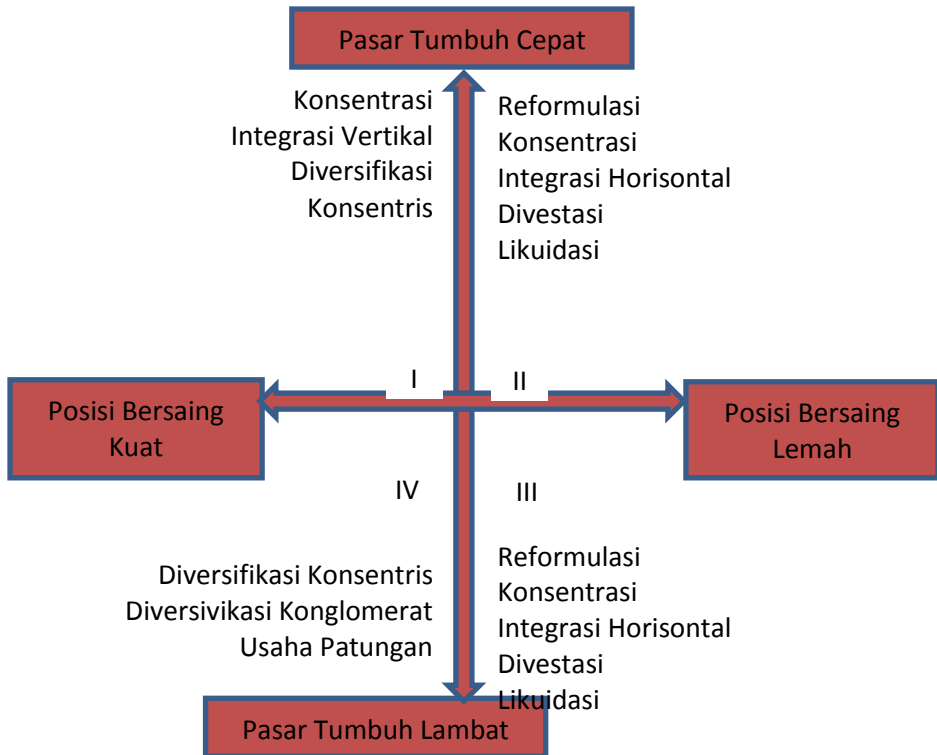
Pasar Tumbuh Cepat

Konsentrasi
Integrasi Vertikal
Diversifikasi
Konsentris

Reformulasi
Konsentrasi
Integrasi Horisontal
Divestasi
Likuidasi

I

II

Posisi Bersaing Kuat

Posisi Bersaing Lemah

IV

III

Diversifikasi Konsentris
Diversivikasi Konglomerat
Usaha Patungan

Reformulasi
Konsentrasi
Integrasi Horisontal
Divestasi
Likuidasi

Pasar Tumbuh Lambat